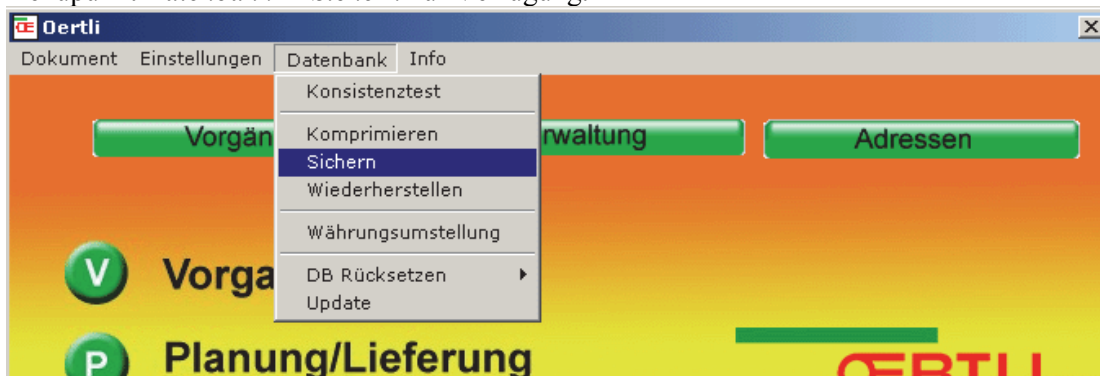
Oertli

Dokument Einstellungen Datenbank Info

Konsistenztest

Komprimieren

Sichern

Wiederherstellen

Währungsumstellung

DB Rücksetzen

Update

Vorgän

rwaltung

Adressen

V Vorga

P Planung/Lieferung

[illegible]